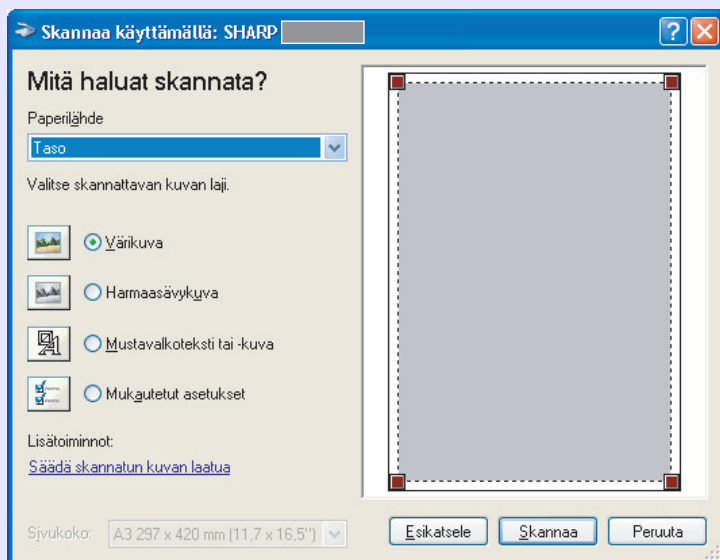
Skannaa käyttämällä: SHARP

Mitä haluat skannata?

Paperilähde

Taso

Valitse skannattavan kuvan laji.

Värikuva

Harmaasävykuva

Mustavalkoteksti tai -kuva

Mukautetut asetukset

Lisätoiminnot:

Säädä skannatun kuvan laatua

Sivukoko: A3 297 x 420 mm (11,7 x 16,5")

Esikatsele

Skannaa

Peruuta